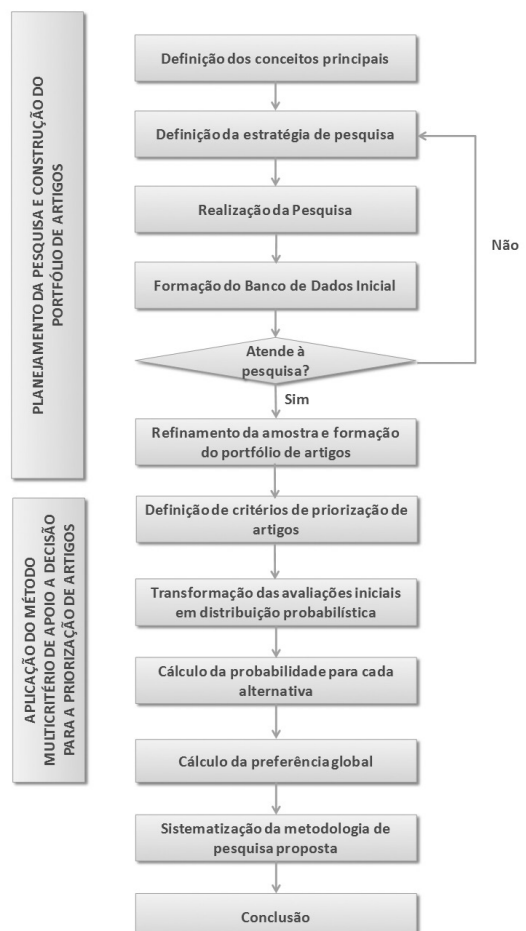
PLANEJAMENTO DA PESQUISA E CONSTRUÇÃO DO PORTFÓLIO DE ARTIGOS

Definição dos conceitos principais

Definição da estratégia de pesquisa

Realização da Pesquisa

Formação do Banco de Dados Inicial

Atende à pesquisa?

Não

Sim

Refinamento da amostra e formação do portfólio de artigos

APLICAÇÃO DO MÉTODO MULTICRITÉRIO DE APOIO A DECISÃO PARA A PRIORIZAÇÃO DE ARTIGOS

Definição de critérios de priorização de artigos

Transformação das avaliações iniciais em distribuição probabilística

Cálculo da probabilidade para cada alternativa

Cálculo da preferência global

Sistematização da metodologia de pesquisa proposta

Conclusão